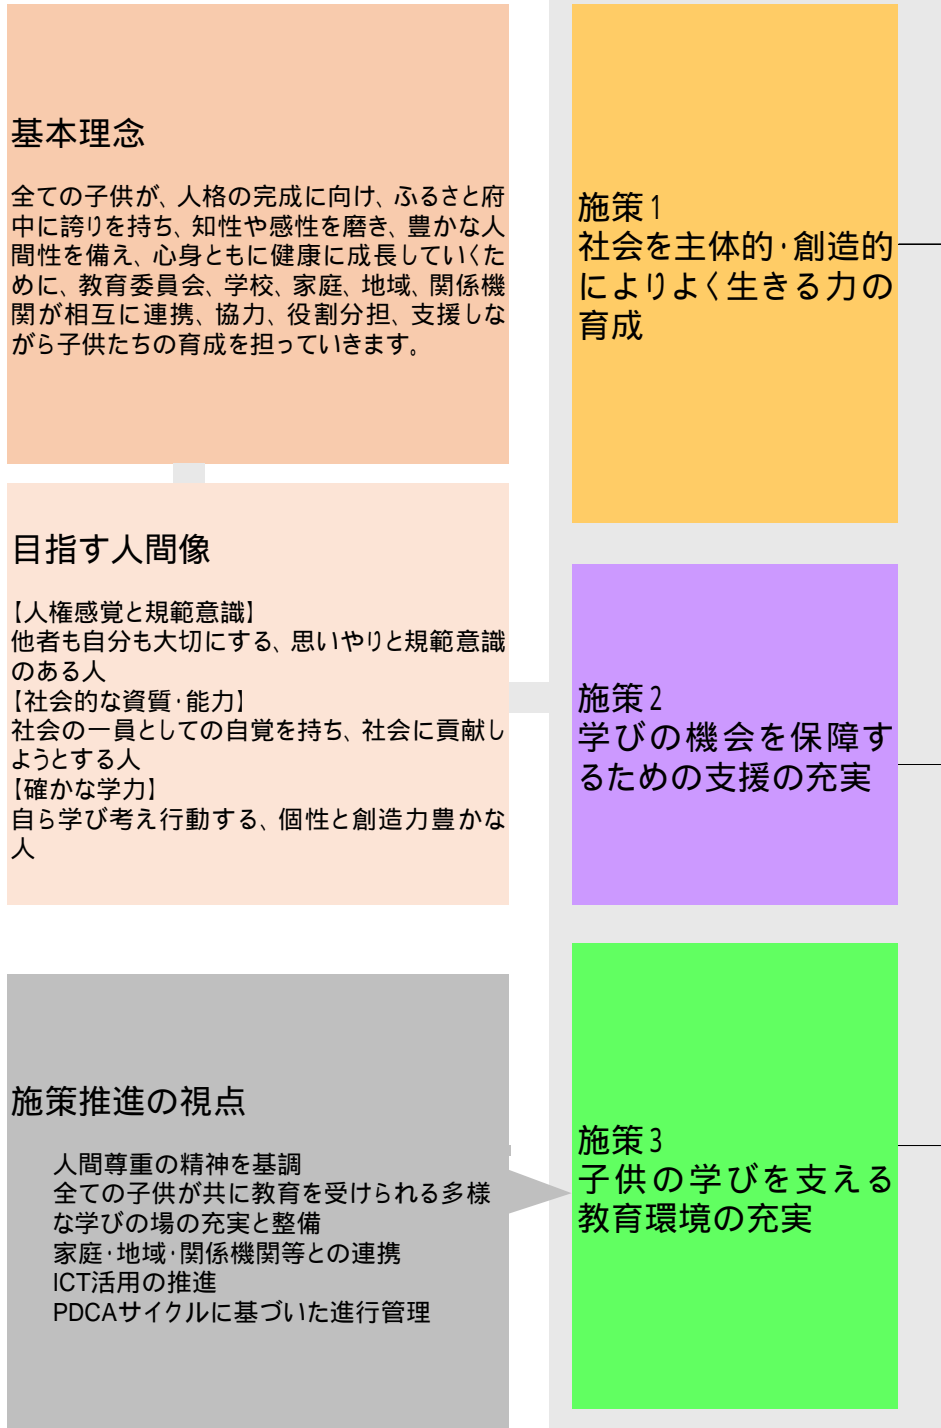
基本理念

全ての子供が、人格の完成に向け、ふるさと府中に誇りを持ち、知性や感性を磨き、豊かな人間性を備え、心身ともに健康に成長していくために、教育委員会、学校、家庭、地域、関係機関が相互に連携、協力、役割分担、支援しながら子供たちの育成を担っていきます。

目指す人間像

【人権感覚と規範意識】
他者も自分も大切にする、思いやりと規範意識のある人
【社会的な資質・能力】
社会の一員としての自覚を持ち、社会に貢献しようとする人
【確かな学力】
自ら学び考え行動する、個性と創造力豊かな人

施策推進の視点

人間尊重の精神を基調
全ての子供が共に教育を受けられる多様な学びの場の充実と整備
家庭・地域・関係機関等との連携
ICT活用の推進
PDCAサイクルに基づいた進行管理

施策1
社会を主体的・創造的によりよく生きる力の育成

施策2
学びの機会を保障するための支援の充実

施策3
子供の学びを支える教育環境の充実